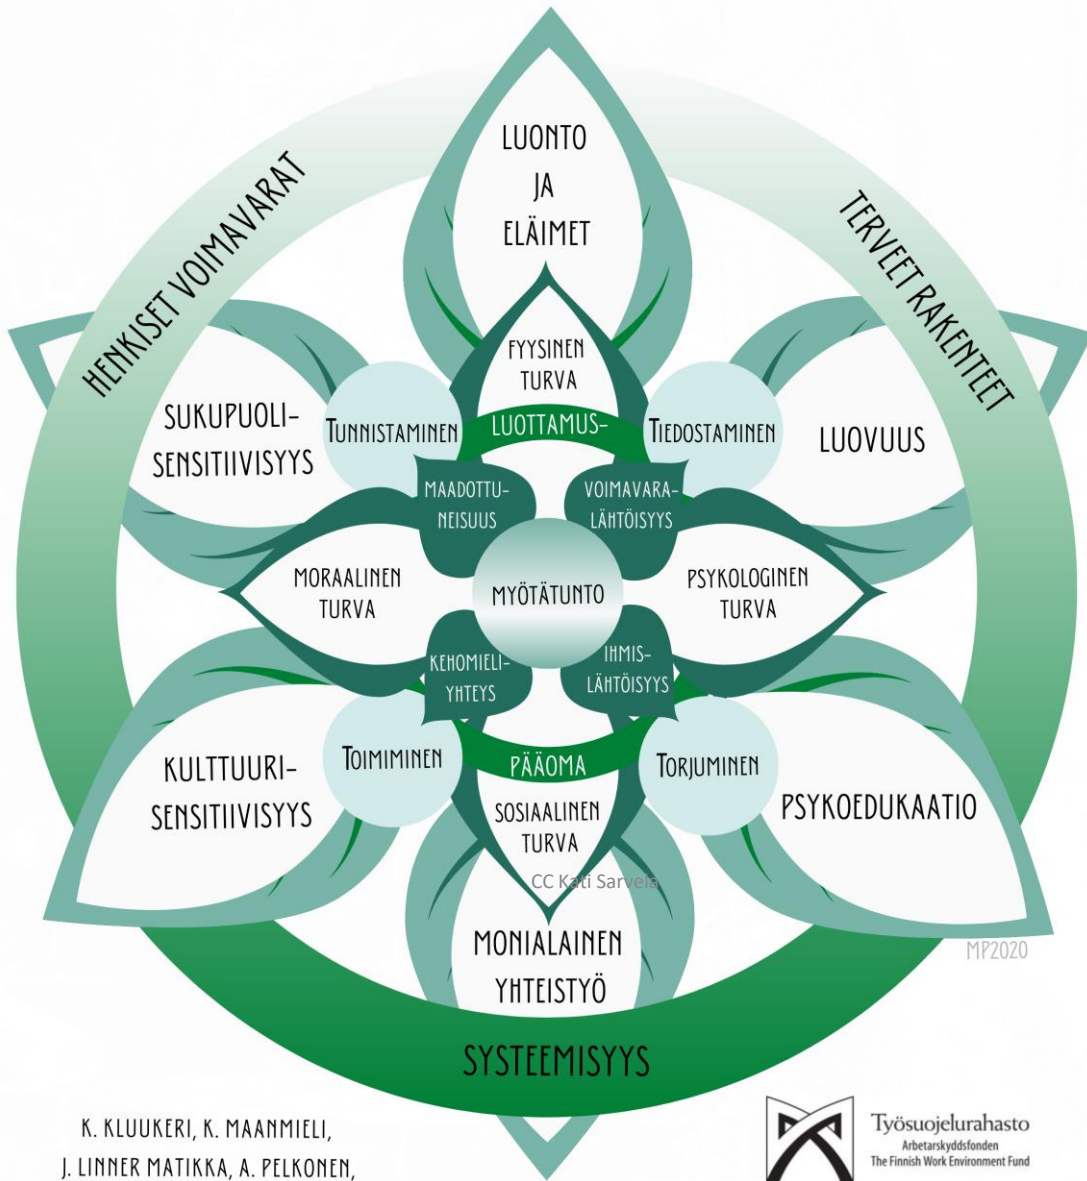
HENKISET VOIMAVARAT

TERVEET RAKENTEET

LUONTO JA ELÄIMET

FYYSINEN TURVA

SUKUPUOLI-SENSITIIVISYYS

TUNNISTAMINEN

LUOTTAMUS-

TIEDOSTAMINEN

LUOVUUS

MAADOTTUNEISUUS

VOIMAVARALÄHTÖISYYS

MORAALINEN TURVA

MYÖTÄTUNTO

PSYKOLOGINEN TURVA

KEHOMIELIYHTEYS

IHMISLÄHTÖISYYS

KULTTUURI-SENSITIIVISYYS

TOIMIMINEN

PÄÄOMA

TORJUMINEN

PSYKOEDUKAATIO

SOSIAALINEN TURVA

CC Kati Sarvela

MP2020

MONIALAINEN YHTEISTYÖ

SYSTEEMISYYS

K. KLUUKERI, K. MAANMIELI, J. LINNER MATIKKA, A. PELKONEN,

Työsuojelurahasto
Arbetarskyddsfonden
The Finnish Work Environment Fund